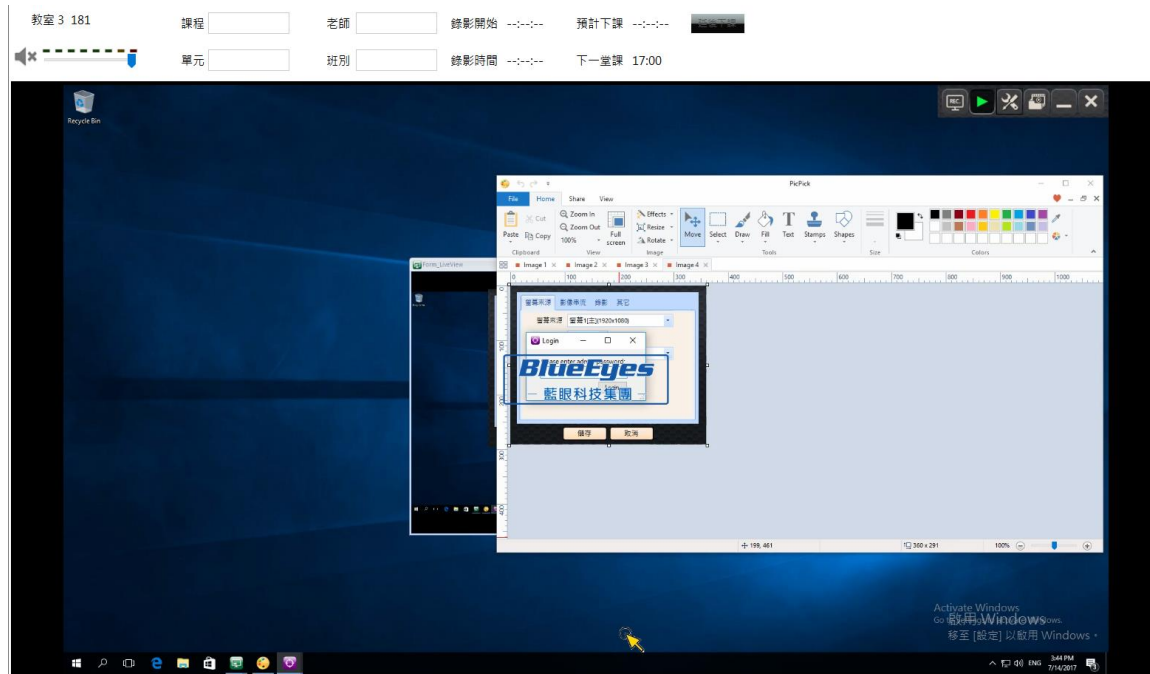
教室 3 181

課程 老師 錄影開始 --:--:-- 預計下課 --:--:-- 緊急下課

單元 班別 錄影時間 --:--:-- 下一堂課 17:00

Recycle Bin

PicPick

File Home Share View

Paste Cut Copy Clipboard

Zoom In Zoom Out 100% Full screen View

Effects Resize Rotate Image

Move Select Draw Fill Text Stamps Shapes Tools

Size

Colors

Image 1 × Image 2 × Image 3 × Image 4 ×

Form_LiveView

螢幕來源 影像串流 錄影 其它

螢幕來源 螢幕1(主)(1920x1080)

Login

ase enter admin password:

BlueEyes

藍眼科技集團

儲存 取消

199, 461

300 x 291

100%

Activate Windows
Go to Settings to activate Windows.
啟用 Windows
移至 [設定] 以啟用 Windows。

ENG 3:44 PM 7/14/2017